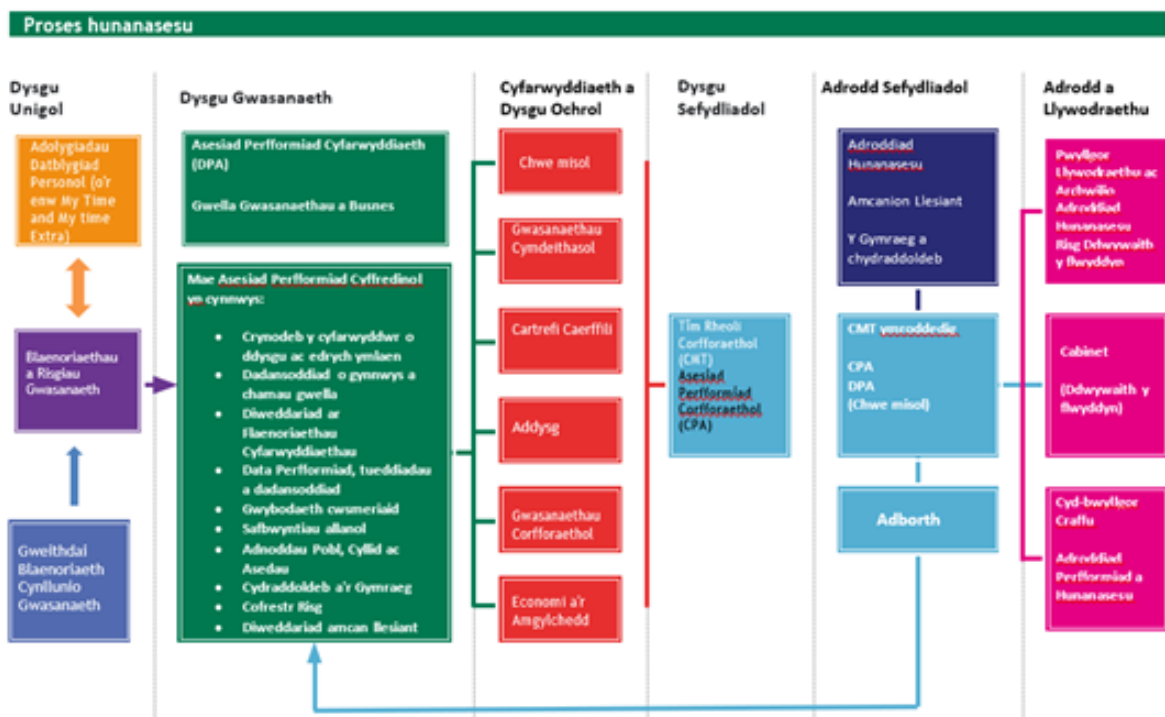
Proses hunanasesu

Dysgu Unigol

Adolygiadau Datblygiad Personol (o'r enw My Time and My time Extra)

Blaenoriaethau a Risgiau Gwasanaeth

Gweithdai Blaenoriaeth Cynllunio Gwasanaeth

Dysgu Gwasanaeth

Asesiad Perfformiad Cyfarwyddiaeth (DPA)

Gwella Gwasanaethau a Busnes

Mae Asesiad Perfformiad Cyffredinol yn cynnwys:

- Crynodeb y cyfarwyddwr o ddysgu ac edrych ymlaen
- Dadansoddiad o gynnwys a chamau gwella
- Diweddariad ar Flaenoriaethau Cyfarwyddiaethau
- Data Perfformiad, tueddiadau a dadansoddiad
- Gwybodaeth cwsmeriaid
- Safbwyntiau allanol
- Adnoddau Pobl, Cyllid ac Asedau
- Cydraddoldeb a'r Gymraeg
- Cofrestr Risg
- Diweddariad amcan llesiant

Cyfarwyddiaeth a Dysgu Ochrol

Chwe misol

Gwasanaethau Cymdeithasol

Cartrefi Caerffili

Addysg

Gwasanaethau Corfforaethol

Economi a'r Amgylchedd

Dysgu Sefydliadol

Tîm Rheoli Corfforaethol (CMT) Asesiad Perfformiad Corfforaethol (CPA)

Adrodd Sefydliadol

Adroddiad Hunanasesu

Amcanion Llesiant

Y Gymraeg a chydraddoldeb

CMT ymroddedig

CPA
DPA
(Chwe misol)

Adborth

Adrodd a Llywodraethu

Pwyllgor Llywodraethu ac Archwilio Adroddiad Hunanasesu Risg Ddwywaith y flwyddyn

Cabinet

(Ddwywaith y flwyddyn)

Cyd-bwyllgor Craffu

Adroddiad Perfformiad a Hunanasesu